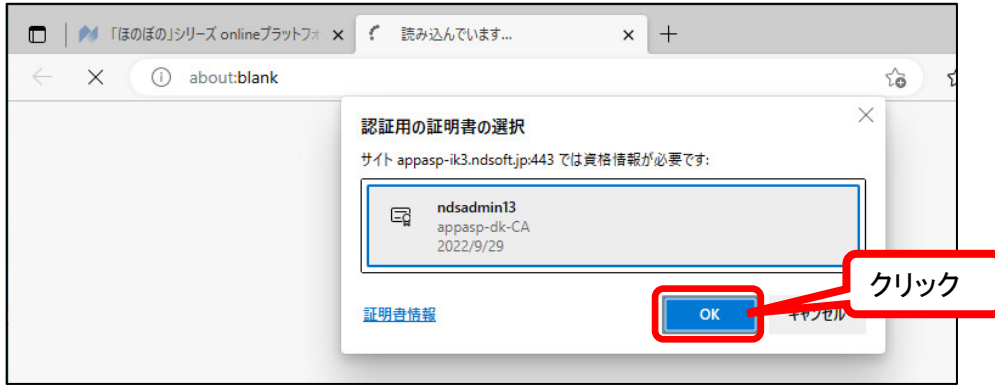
「ほのぼの」シリーズ onlineプラットフォ ×
読み込んでいます... ×
+
about:blank

認証用の証明書の選択
サイト appasp-ik3.ndsoft.jp:443 では資格情報が必要です:

ndsadmin13
appasp-dk-CA
2022/9/29

証明書情報
OK
キャンセル
クリック